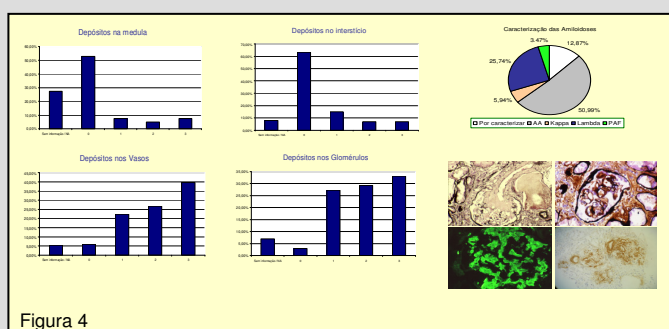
Depósitos na medula

Depósitos no interstício

Caracterização das Amiloidoses

3,47%
12,87%
25,74%
5,94%
50,99%

Por caracterizar
AA
Kappa
Lambda
PAF

Depósitos nos Vasos

Depósitos nos Glomérulos

Figura 4